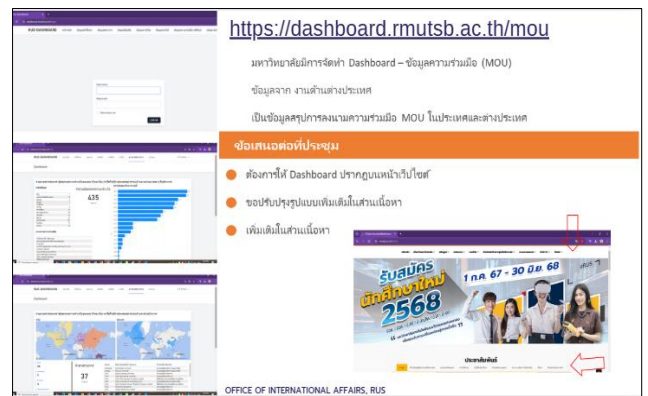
https://dashboard.rmutsb.ac.th/mou

มหาวิทยาลัยมีการจัดทำ Dashboard – ข้อมูลความร่วมมือ (MOU)

ข้อมูลจาก งานต่างประเทศ

เป็นข้อมูลสรุปการลงนามความร่วมมือ MOU ในประเทศและต่างประเทศ

ข้อเสนอต่อที่ประชุม

ต้องการให้ Dashboard ปรากฏบนหน้าเว็บไซต์

ขอปรับปรุงรูปแบบเพิ่มเติมในส่วนเนื้อหา

เพิ่มเติมในส่วนเนื้อหา

RUS DASHBOARD

Dashboard

435

37

รับสมัคร นักศึกษาใหม่ 2568

1 ก.ค. 67 - 30 มิ.ย. 68

ประชาสัมพันธ์

OFFICE OF INTERNATIONAL AFFAIRS, RUS